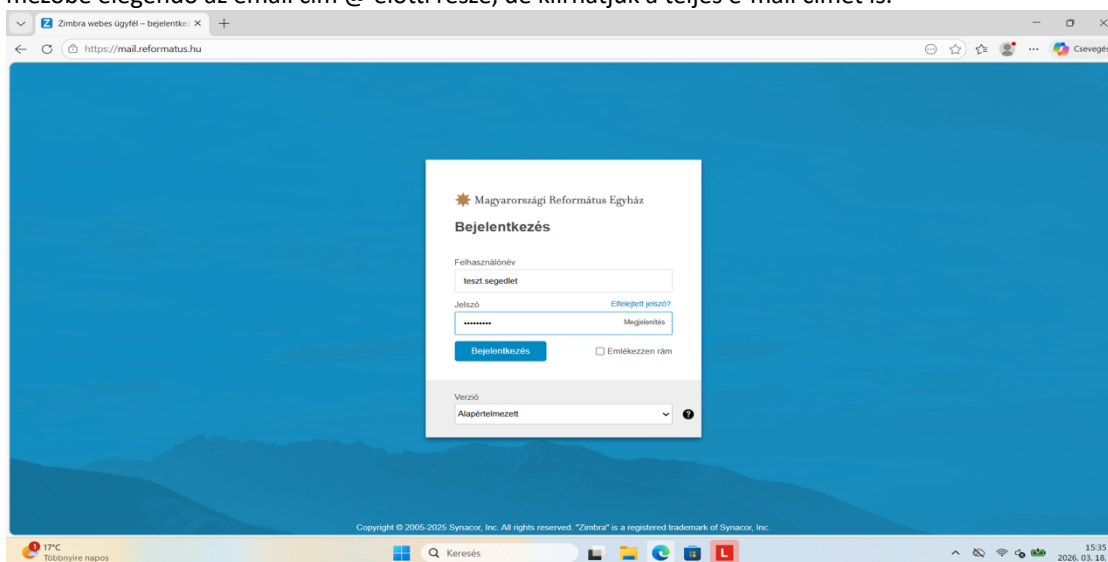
mezőbe elegendő az email cím @ előtti része, de kiírhatjuk a teljes e-mail címet is.

Zimbra webes ügyfél – bejelentke ×

https://mail.reformatus.hu

Csevegés

Magyarországi Református Egyház

Bejelentkezés

Felhasználónév

teszt.segedlet

Jelszó

Elfelejtett jelszó?

••••••••••

Megjelenítés

Bejelentkezés

Emlékezzen rám

Verzió

Alapértelmezett

Copyright © 2005-2025 Synacor, Inc. All rights reserved. "Zimbra" is a registered trademark of Synacor, Inc.

17°C
Többnyire napos

Keresés

15:35
2026. 03. 18.